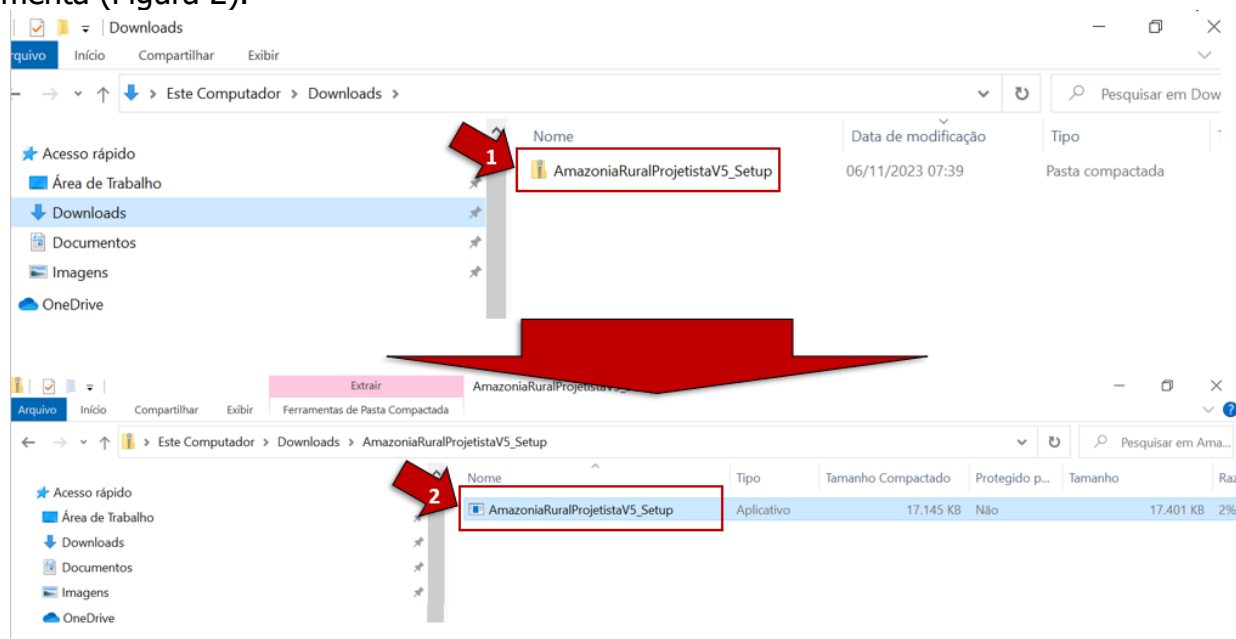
menta (Figura 2).

Downloads

rquivo Início Compartilhar Exibir

Este Computador > Downloads >

Pesquisar em Dow

Acesso rápido
Área de Trabalho
Downloads
Documentos
Imagens
OneDrive

Nome
Data de modificação
Tipo

1

AmazoniaRuralProjetistaV5_Setup 06/11/2023 07:39 Pasta compactada

Extrair
AmazoniaRuralProjetistaV5_

Arquivo Início Compartilhar Exibir Ferramentas de Pasta Compactada

Este Computador > Downloads > AmazoniaRuralProjetistaV5_Setup

Pesquisar em Ama...

Acesso rápido
Área de Trabalho
Downloads
Documentos
Imagens
OneDrive

| Nome | Tipo | Tamanho Compactado | Protegido p... | Tamanho | Raz |
|---|---|---|---|---|---|
| AmazoniaRuralProjetistaV5_Setup | Aplicativo | 17.145 KB | Não | 17.401 KB | 2% |

2